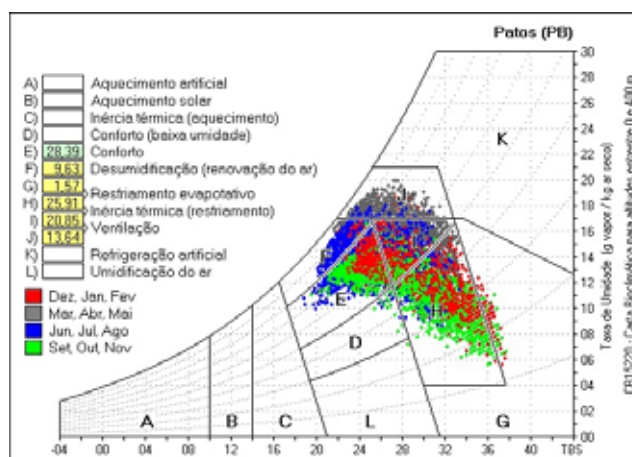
Patos (PB)

A) Aquecimento artificial
B) Aquecimento solar
C) Inércia térmica (aquecimento)
D) Conforto (baixa umidade)
E) 28.39 Conforto
F) 9.63 Desumidificação (renovação do ar)
G) 1.57 Resfriamento evapotativo
H) 25.91 Inércia térmica (resfriamento)
I) 20.85 Ventilação
J) 13.64
K) Refrigeração artificial
L) Umidificação do ar

Dez, Jan, Fev
Mar, Abr, Mai
Jun, Jul, Ago
Set, Out, Nov

K
E
D
H
A
B
C
L
G

30
28
26
24
22
20
18
16
14
12
10
08
06
04
02
00

-04 00 04 08 12 16 20 24 28 32 36 40 TBS

Taxa de Umidade (g vapor / kg ar seco)

CB1520 - Carta Bioclimática para altitudes entre 0 e 400 m